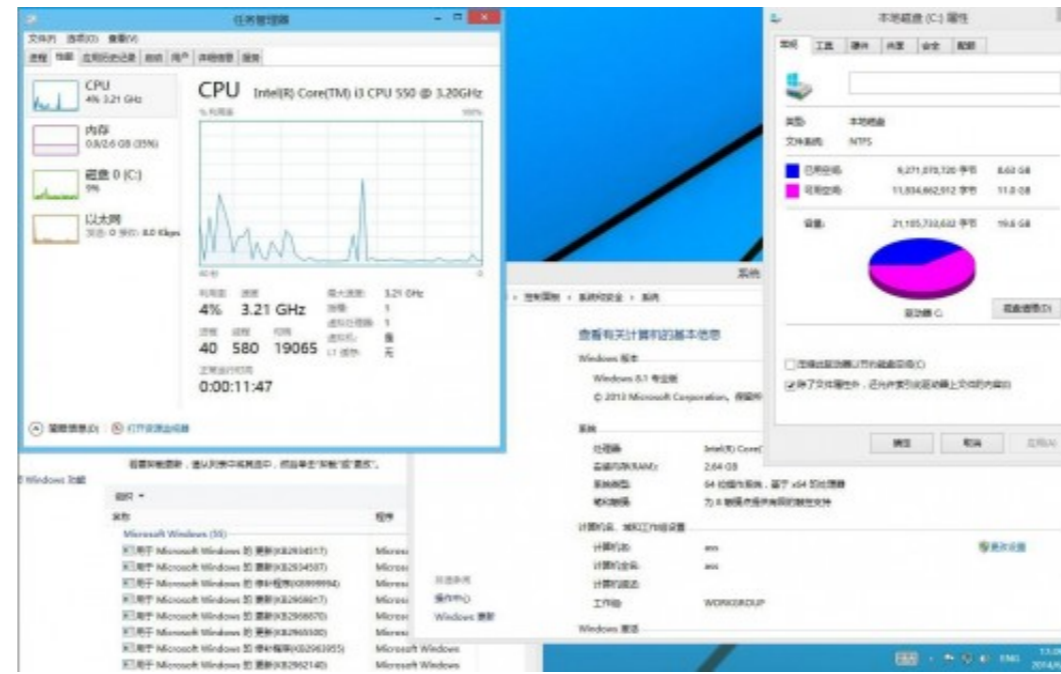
任务管理器
文件(F) 选项(O) 查看(V)
进程 性能 应用历史记录 启动 用户 详细信息 服务

CPU
4% 3.21 GHz
内存
0.8/2.0 GB (35%)
磁盘 0 (C:)
0%
以太网
发送: 0 接收: 8.0 Kbps

CPU Intel(R) Core(TM) i3 CPU 550 @ 3.20GHz
% 利用率
100%
60 秒
0

利用率 速度
4% 3.21 GHz
进程 线程 句柄
40 580 19065
正常运行时间
0:00:11:47
最大速度: 3.21 GHz
插槽: 1
虚拟处理器: 1
虚拟机: 是
L1 缓存: 无

简略信息(D) | 打开资源监视器

本地磁盘 (C:) 属性
常规 工具 硬件 共享 安全 配额
类型: 本地磁盘
文件系统: NTFS
已用空间: 9,271,073,720 字节 8.63 GB
可用空间: 11,834,662,912 字节 11.0 GB
容量: 21,105,736,632 字节 19.6 GB
驱动器 C:
磁盘清理(D)
压缩此驱动器以节约磁盘空间(C)
除了文件属性外,还允许索引此驱动器上文件的内容(I)
确定 取消 应用(A)

系统
控制面板 > 系统和安全 > 系统
查看有关计算机的基本信息
Windows 版本
Windows 8.1 专业版
© 2013 Microsoft Corporation。保留所
系统
处理器: Intel(R) Core(
安装的内存(RAM): 2.00 GB
系统类型: 64 位操作系统,基于 x64 的处理器
笔和触摸: 为 0 触摸点提供有限的触控支持
计算机名、域和工作组设置
计算机名: aas
计算机全名: aas
计算机描述:
工作组: WORKGROUP
更改设置
Windows 激活
另请参阅
操作中心
Windows 更新

Windows 功能
若要卸载更新,请从列表中将其选中,然后单击"卸载"或"更改"。
组织 ▼
名称 程序
Microsoft Windows (55)
用于 Microsoft Windows 的 更新(KB2934517) Micros
用于 Microsoft Windows 的 更新(KB2934537) Micros
用于 Microsoft Windows 的 修补程序(KB3000994) Micros
用于 Microsoft Windows 的 更新(KB2960617) Micros
用于 Microsoft Windows 的 更新(KB2966870) Micros
用于 Microsoft Windows 的 更新(KB2965500) Micros
用于 Microsoft Windows 的 修补程序(KB2963955) Microsoft Windows
用于 Microsoft Windows 的 更新(KB2962140) Microsoft Windows

ENG